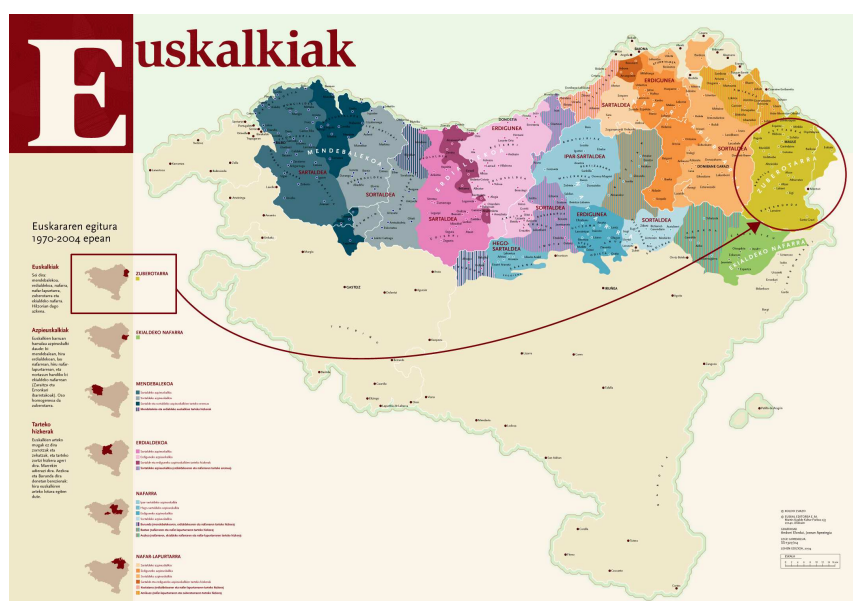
Euskalkiak

Euskararen egitura 1970-2004 epean

Euskalkiak
Sei dira mendebaldekoa, erdialdekoa, nafarra, nafar-lapurtarra, zuberotarra eta ekialdeko nafarra. Hitzonian dago azkena.

Azpieuskalkiak
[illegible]

Tarteko hizkerak
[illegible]

ZUBEROTARRA

EKIALDEKO NAFARRA

MENDEBALDEKOA

ERDIALDEKOA

NAFARRA

NAFAR-LAPURTARRA

MENDEBALDEKOA

SARTALDEA

SORTALDEA

ERDIALDEKOA

ERDIGUNEA

SARTALDEA

IPAR-SARTALDEA

SORTALDEA

HEGO-SARTALDEA

ERDIGUNEA

SORTALDEA

ERDIGUNEA

SARTALDEA

SORTALDEA

ZUBEROTARRA

EKIALDEKO NAFARRA

GASTEIZ

IRUÑEA

BAIONA